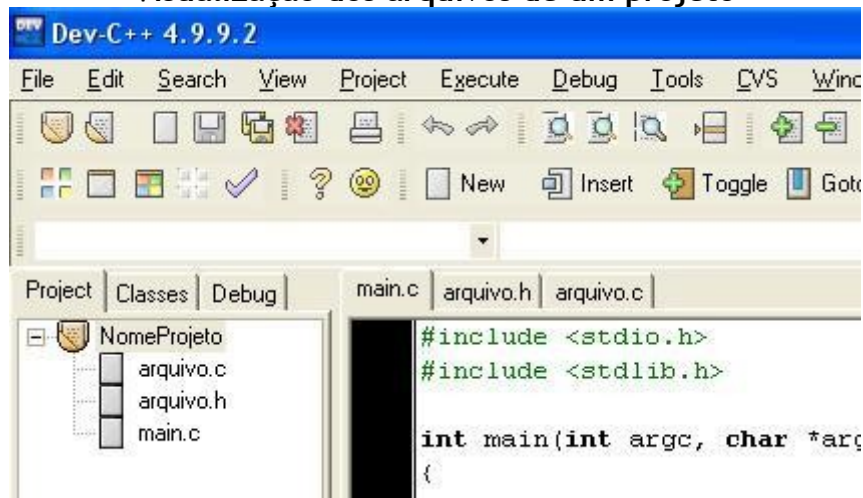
Visualização dos arquivos de um projeto

Dev-C++ 4.9.9.2

File Edit Search View Project Execute Debug Tools CVS Winc

New Insert Toggle Goto

Project Classes Debug

NomeProjeto
arquivo.c
arquivo.h
main.c

main.c arquivo.h arquivo.c

#include <stdio.h>
#include <stdlib.h>

int main(int argc, char *arg
{